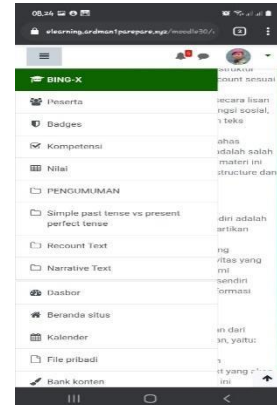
08.24
elearning.ardman1purepare.xyz/moodle30/
2
BING-X
Peserta
Badges
Kompetensi
Nilai
PENGUMUMAN
Simple past tense vs present perfect tense
Recount Text
Narrative Text
Dasbor
Beranda situs
Kalender
File pribadi
Bank konten

struktur
count sesuai
secara lisan
ngsi sosial,
teks
ahas
adalah salah
materi ini
structure dan
diri adalah
artikan
ng
vitas yang
mi
sendiri
formasi
an dari
an, yaitu:
t yang
ini